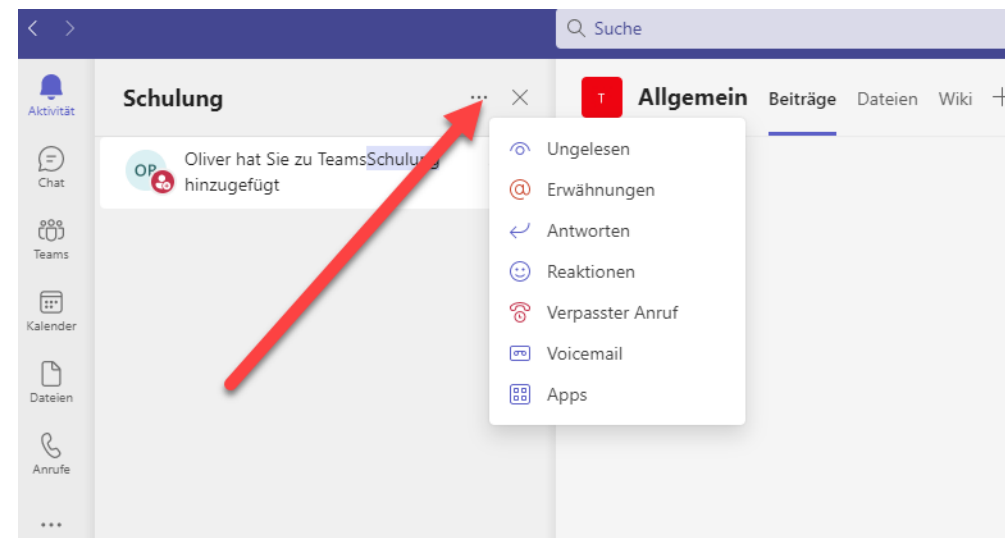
< >

Suche

Aktivität

Chat

Teams

Kalender

Dateien

Anrufe

...

Schulung

...

OP

Oliver hat Sie zu TeamsSchulung hinzugefügt

T

Allgemein

Beiträge

Dateien

Wiki

+

Ungelesen

Erwähnungen

Antworten

Reaktionen

Verpasster Anruf

Voicemail

Apps